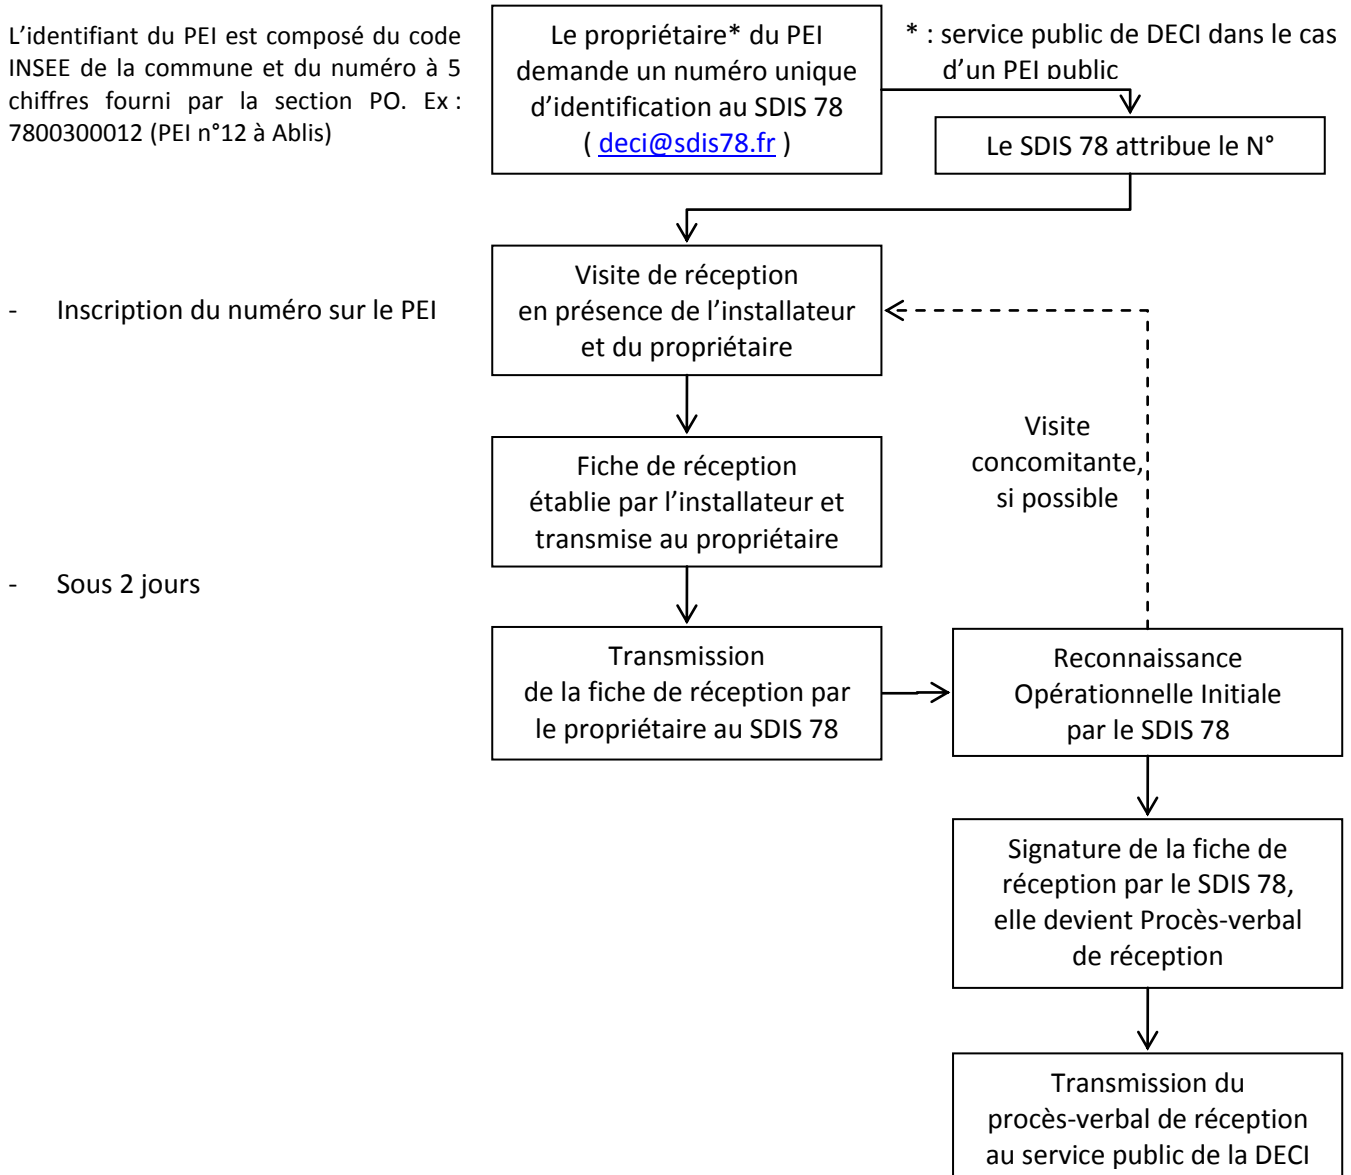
L'identifiant du PEI est composé du code INSEE de la commune et du numéro à 5 chiffres fourni par la section PO. Ex : 7800300012 (PEI n°12 à Ablis)

Le propriétaire* du PEI demande un numéro unique d'identification au SDIS 78 ( deci@sdis78.fr )

* : service public de DECI dans le cas d'un PEI public

Le SDIS 78 attribue le N°

- Inscription du numéro sur le PEI

Visite de réception en présence de l'installateur et du propriétaire

Visite concomitante, si possible

Fiche de réception établie par l'installateur et transmise au propriétaire

- Sous 2 jours

Transmission de la fiche de réception par le propriétaire au SDIS 78

Reconnaissance Opérationnelle Initiale par le SDIS 78

Signature de la fiche de réception par le SDIS 78, elle devient Procès-verbal de réception

Transmission du procès-verbal de réception au service public de la DECI